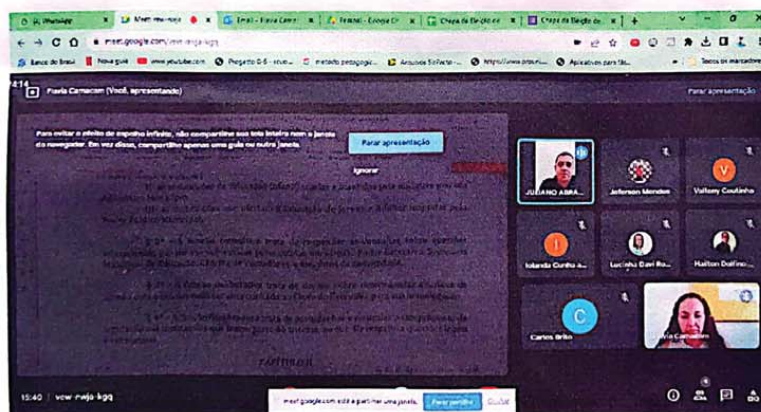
WhatsApp | Meet - vcw-mwja-kgq | Email - Flavia Cama | Fratelli - Google | Chapa da Eleição | Chapa da Eleição

meet.google.com/vcw-mwja-kgq

Banco do Brasil | Nova guia | www.youtube.com | Projetos 0-5 | método pedagógic | Arquivos Software | https://www.procri | Aplicativos para ... | Todos os marcadores

Flavia Camacan (Você, apresentando)

Parar apresentação

Para evitar o efeito de espelho infinito, não compartilhe sua tela inteira nem a janela do navegador. Em vez disso, compartilhe apenas uma guia ou outra janela.

Parar apresentação

Ignorar

CAPÍTULO II

JULIANO ABRA...

Jeferson Mendes

Valleny Coutinho

Iolanda Cunha a...

Lucinha Davi Ro...

Hailton Dolfino...

Carlos Brito

Flavia Camacan

15:40 | vcw-mwja-kgq

meet.google.com está a partilhar uma janela. Parar partilha Ocultar